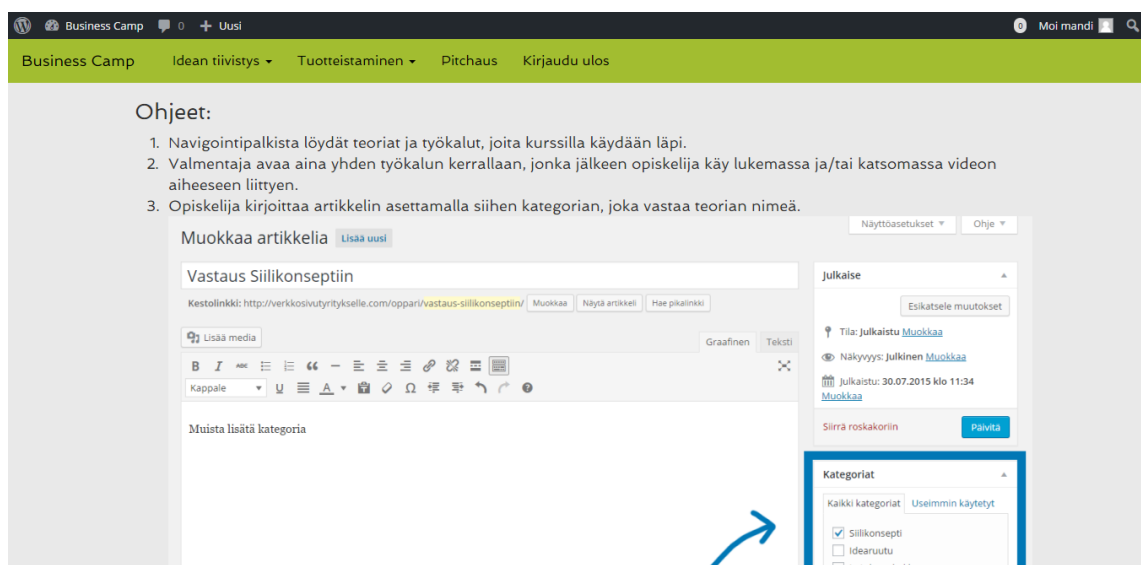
Business Camp 0 + Uusi
0 Moi mandi

Business Camp Idean tiivistys ▾ Tuotteistaminen ▾ Pitchaus Kirjaudu ulos

Ohjeet:

1. Navigointipalkista löydät teoriat ja työkalut, joita kurssilla käydään läpi.
2. Valmentaja avaa aina yhden työkalun kerrallaan, jonka jälkeen opiskelija käy lukemassa ja/tai katsomassa videon aiheeseen liittyen.
3. Opiskelija kirjoittaa artikkelin asettamalla siihen kategorian, joka vastaa teorian nimeä.

Näyttöasetukset ▾ Ohje ▾

Muokkaa artikkelia Lisää uusi

Vastaus Siilikonseptiin

Kestolinkki: http://verkkosivutyritykselle.com/oppari/vastaus-siilikonseptiin/ Muokkaa Näytä artikkeli Hae pikalinkki

Lisää media

Graafinen Teksti

Kappale

Muista lisätä kategoria

Julkaise

Esikatsele muutokset

Tila: Julkaistu Muokkaa

Näkyvyys: Julkinen Muokkaa

Julkaistu: 30.07.2015 klo 11:34 Muokkaa

Siirrä roskakoriin Päivitä

Kategoriat

Kaikki kategoriat Useimmin käytetyt

Siilikonsepti
Idearuutu
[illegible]